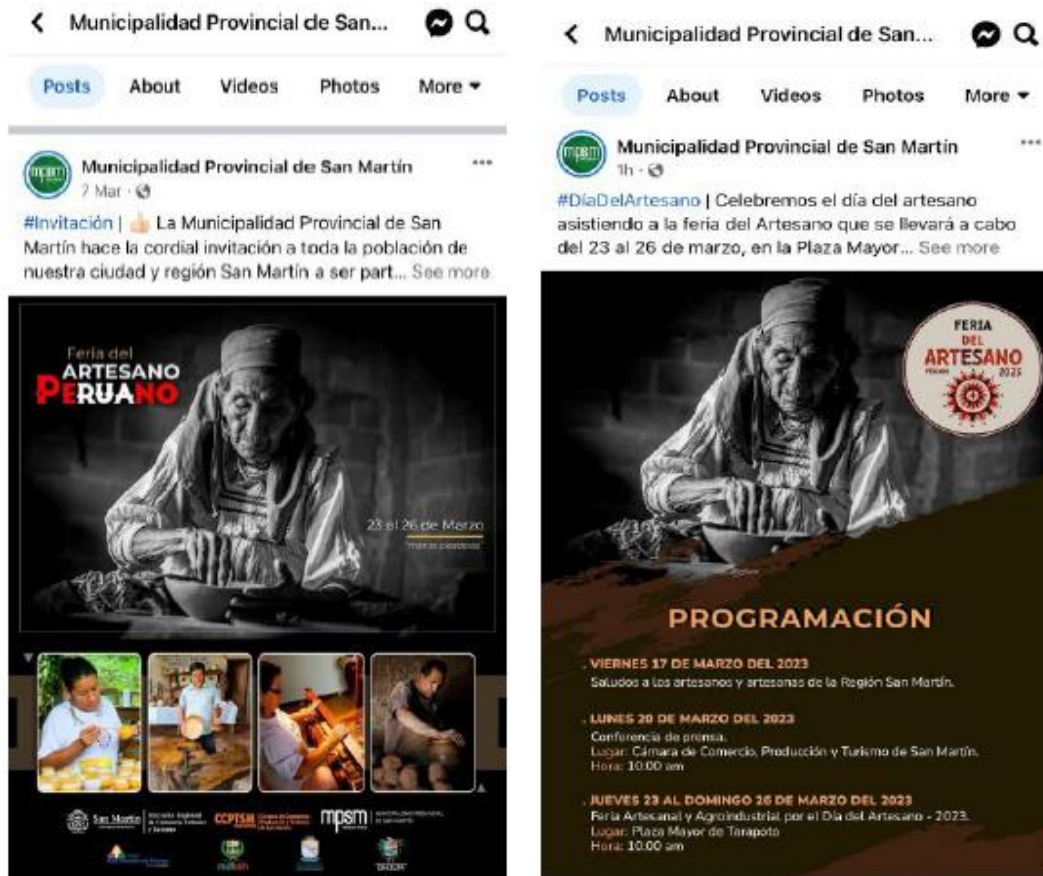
Municipalidad Provincial de San...

Posts About Videos Photos More

Municipalidad Provincial de San Martín
7 Mar ·

#Invitación | La Municipalidad Provincial de San Martín hace la cordial invitación a toda la población de nuestra ciudad y región San Martín a ser part... See more

Feria del
ARTESANO
PERUANO

23 al 26 de Marzo
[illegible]

San Martín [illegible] CCPTSM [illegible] mpsm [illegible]

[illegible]

Municipalidad Provincial de San...

Posts About Videos Photos More

Municipalidad Provincial de San Martín
1h ·

#DíaDelArtesano | Celebremos el día del artesano asistiendo a la feria del Artesano que se llevará a cabo del 23 al 26 de marzo, en la Plaza Mayor... See more

FERIA
DEL
ARTESANO
PERUANO
2023

PROGRAMACIÓN

. VIERNES 17 DE MARZO DEL 2023
Saludos a los artesanos y artesanas de la Región San Martín.

. LUNES 20 DE MARZO DEL 2023
Conferencia de prensa.
Lugar: Cámara de Comercio, Producción y Turismo de San Martín.
Hora: 10:00 am

. JUEVES 23 AL DOMINGO 26 DE MARZO DEL 2023
Feria Artesanal y Agroindustrial por el Día del Artesano - 2023.
Lugar: Plaza Mayor de Tarapoto
Hora: 10:00 am